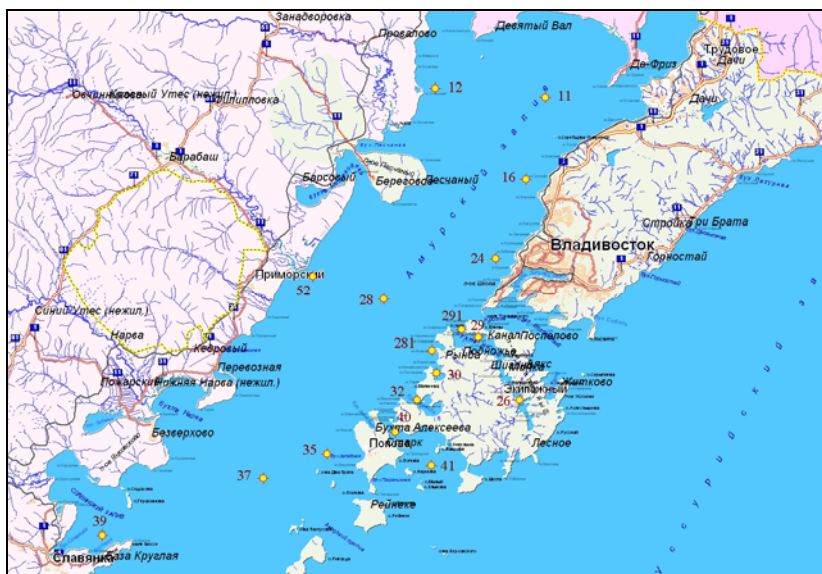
Занадворовка
Девятый Вал
Трудовое
Дачи
Прохладное
12
11
Де-Фриз
Овчинниково
Синий Утес (нежил.)
Шиповка
Дачи
Барабаш
Амурский залив
Барсовый
Береговое
Песчаный
16
Стройка
Три Брата
Владивосток
Горностай
24
Приморский
52
28
Синий Утес (нежил.)
291
29
Нарва
281
Канал
Поспелово
Рында
Подножье
Кедровый
Перевозная
Шигино
30
Пожарское
Нижняя Нарва (нежил.)
32
Экипажный
26
Житково
Безверхово
40
Бухта Алексеева
Поповка
Парк
Лесное
35
41
37
Рейнеке
39
Славянка
База Круглая
Уссурийский залив